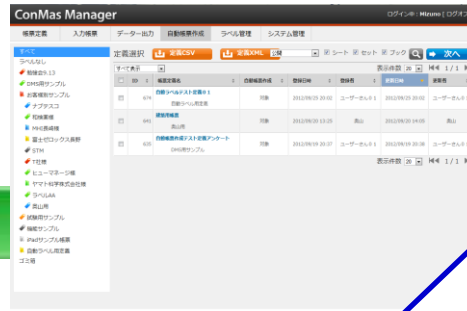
ConMas Manager
ログイン者：Mizuno | ログ

帳票定義 | 入力帳票 | データー出力 | 自動帳票作成 | ラベル管理 | システム管理

すべて
ラベルなし
報告書9.13
DMS用サンプル
お客様別サンプル
ナブテスコ
旭硝子
MHI長崎
富士ゼロックス長野
STH
T社
ヒューマージ様
ヤマト科学株式会社
ラベルAA
黒山用
試験用サンプル
機能サンプル
iPad サンプル帳票
自動ラベル用定義
ゴミ箱

定義選択 定義CSV 定義XML 公開 シート セット ブック 次へ

すべて表示
表示件数 20 1 / 1

| | ID | 帳票定義名 | 自動帳票作成 | 登録日時 | 登録者 | 更新日時 | 更新者 |
|---|---|---|---|---|---|---|---|
| | 674 | 自動ラベルテスト定義01 自動ラベル用定義 | 対象 | 2012/09/25 20:02 | ユーザーさん01 | 2012/09/25 20:02 | ユーザーさん0 |
| | 641 | 建設用帳票 黒山用 | 対象 | 2012/09/20 13:25 | 黒山 | 2012/09/20 14:03 | 黒山 |
| | 635 | 自動帳票作成テスト定義アンケート DMS用サンプル | 対象 | 2012/09/19 20:37 | ユーザーさん01 | 2012/09/19 20:38 | ユーザーさん0 |

表示件数 20 1 / 1